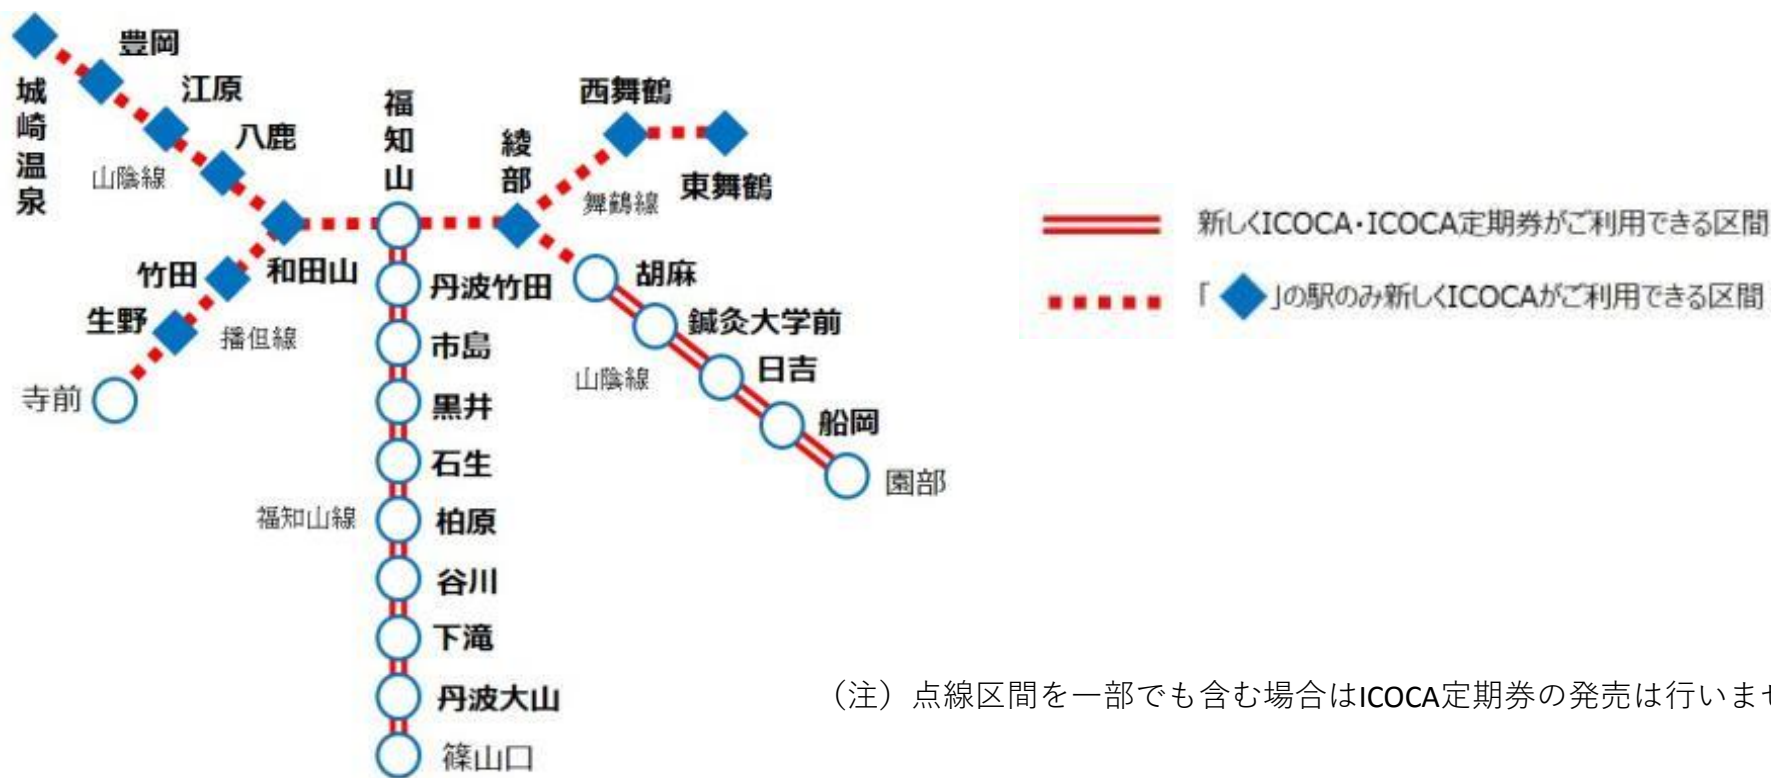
城崎温泉
豊岡
江原
八鹿
山陰線
和田山
竹田
生野
播但線
寺前
福知山
丹波竹田
市島
黒井
石生
福知山線
柏原
谷川
下滝
丹波大山
篠山口
綾部
舞鶴線
西舞鶴
東舞鶴
胡麻
鍼灸大学前
山陰線
日吉
船岡
園部

新しくICOCA・ICOCA定期券がご利用できる区間
「◆」の駅のみ新しくICOCAがご利用できる区間

（注）点線区間を一部でも含む場合はICOCA定期券の発売は行いませ